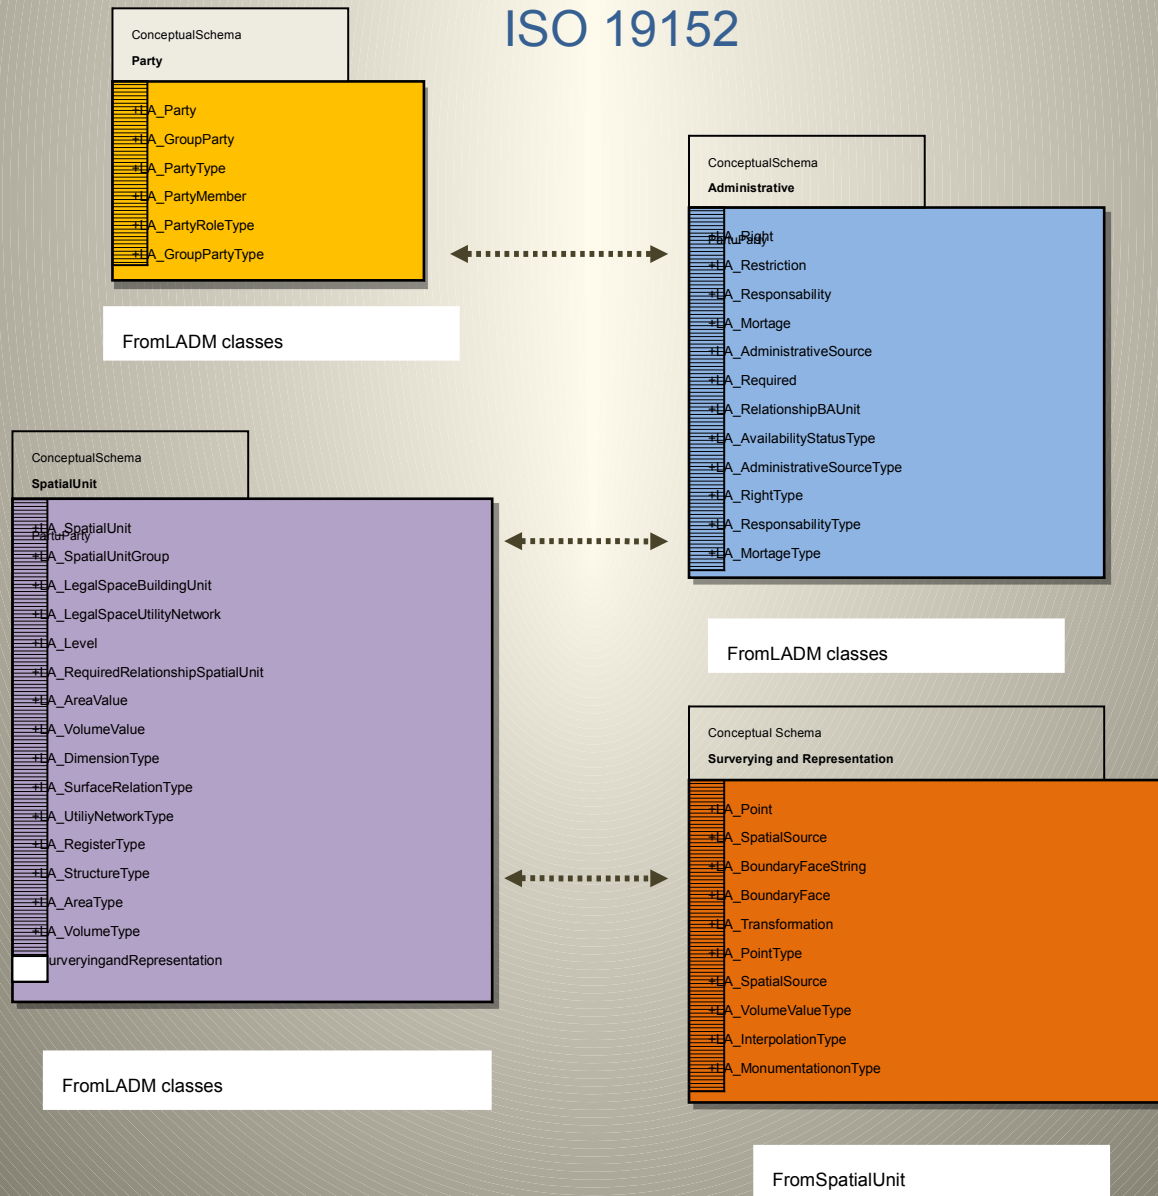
ISO 19152

ConceptualSchema
Party

+LA_Party
+LA_GroupParty
+LA_PartyType
+LA_PartyMember
+LA_PartyRoleType
+LA_GroupPartyType

FromLADM classes

ConceptualSchema
Administrative

+LA_Right
+LA_Restriction
+LA_Responsability
+LA_Mortage
+LA_AdministrativeSource
+LA_Required
+LA_RelationshipBAUnit
+LA_AvailabilityStatusType
+LA_AdministrativeSourceType
+LA_RightType
+LA_ResponsabilityType
+LA_MortageType

FromLADM classes

ConceptualSchema
SpatialUnit

+LA_SpatialUnit
+LA_SpatialUnitGroup
+LA_LegalSpaceBuildingUnit
+LA_LegalSpaceUtilityNetwork
+LA_Level
+LA_RequiredRelationshipSpatialUnit
+LA_AreaValue
+LA_VolumeValue
+LA_DimensionType
+LA_SurfaceRelationType
+LA_UtiliyNetworkType
+LA_RegisterType
+LA_StructureType
+LA_AreaType
+LA_VolumeType
urveryingandRepresentation

FromLADM classes

Conceptual Schema
Surverying and Representation

+LA_Point
+LA_SpatialSource
+LA_BoundaryFaceString
+LA_BoundaryFace
+LA_Transformation
+LA_PointType
+LA_SpatialSource
+LA_VolumeValueType
+LA_InterpolationType
+LA_MonumentationonType

FromSpatialUnit